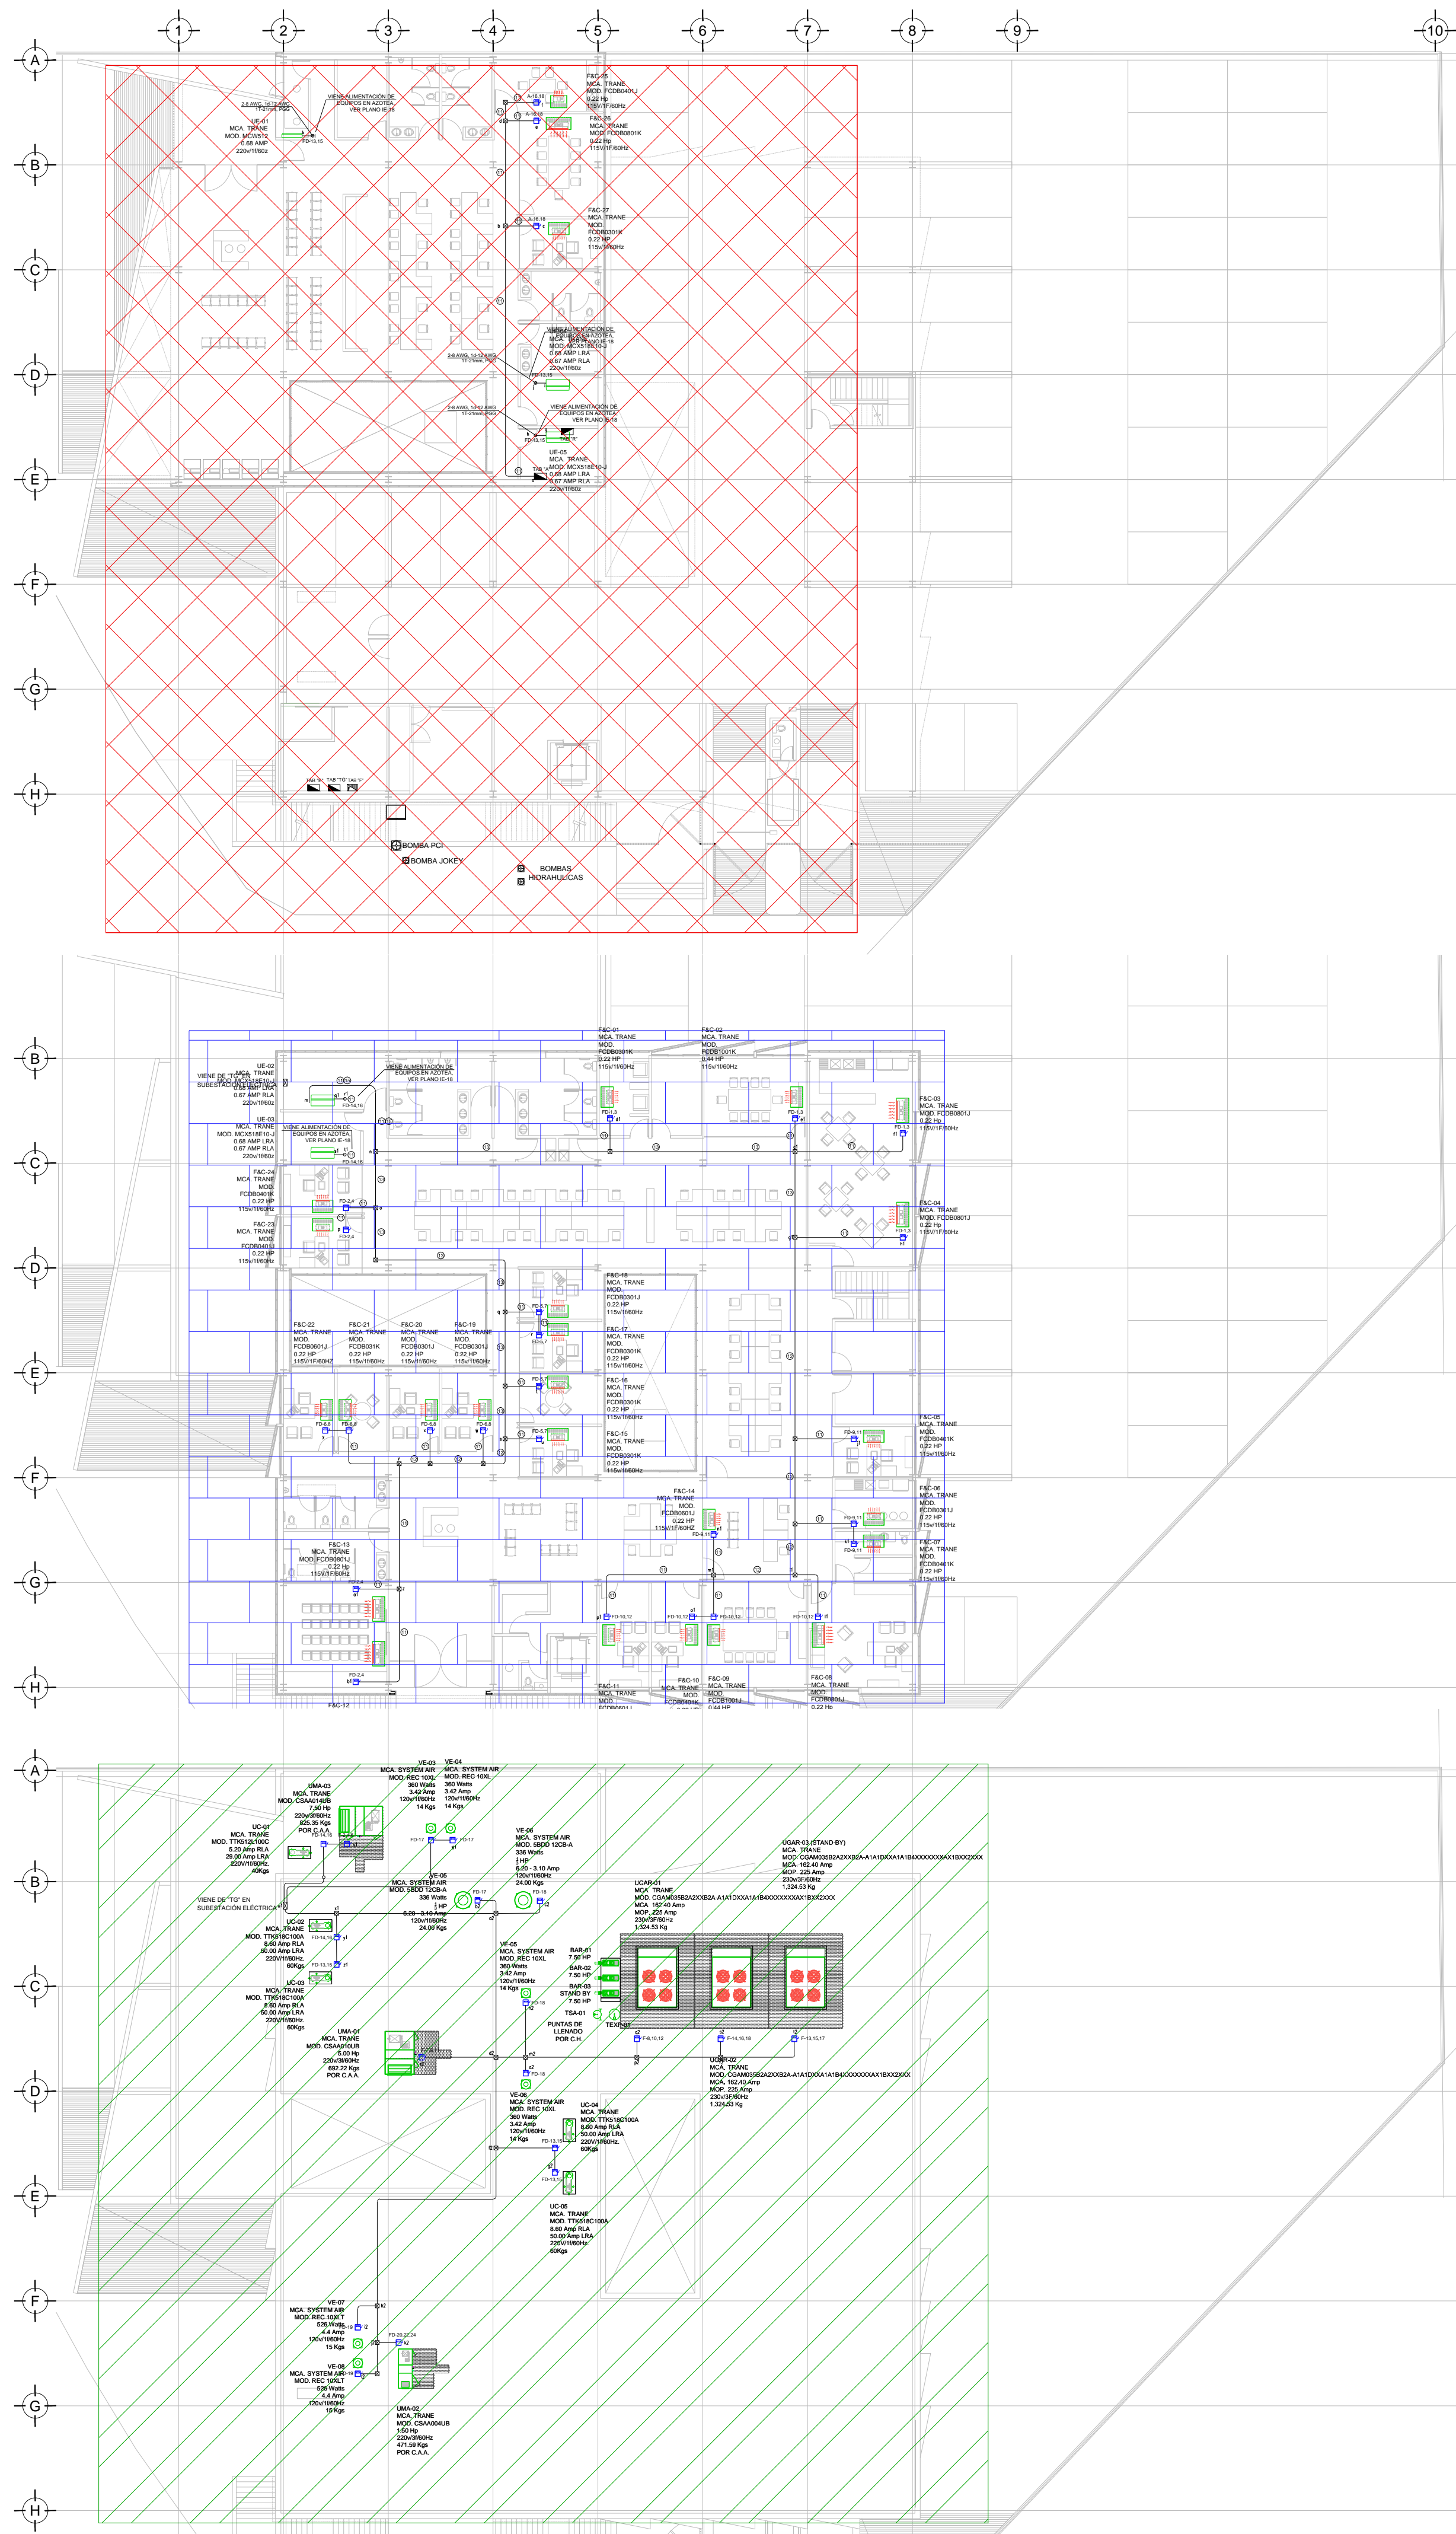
1 2 3 4 5 6 7 8 9 10

A
B
C
D
E
F
G
H

VIENE ALIMENTACIÓN DE EQUIPOS EN AZOTEA VER PLANO IE-18

2-8 AWG, 1d-12 AWG, 1T-21mm, PVC

UE-01
MCA. TRANE
MOD. MCW512
0.88 AMP
220v/1f/60z

FD-13,15

F&C-25
MCA. TRANE
MOD. FCDB0401J
0.22 Hp
115V/1F/60Hz

F&C-26
MCA. TRANE
MOD. FCDB0801K
0.22 Hp
115V/1F/60Hz

F&C-27
MCA. TRANE
MOD.
FCDB0301K
0.22 HP
115v/1f/60Hz

VIENE ALIMENTACIÓN DE EQUIPOS EN AZOTEA VER PLANO IE-18

MCA. TRANE
MOD. MCX518E10-J
0.68 AMP LRA
0.67 AMP RLA
220v/1f/60z

2-8 AWG, 1d-12 AWG, 1T-21mm, PVC

FD-13,15

VIENE ALIMENTACIÓN DE EQUIPOS EN AZOTEA VER PLANO IE-18

UE-05
MCA. TRANE
MOD. MCX518E10-J
0.68 AMP LRA
0.67 AMP RLA
220v/1f/60z

BOMBA PCI
BOMBA JOKEY
BOMBAS HIDRAHULICAS

B
C
D
E
F
G
H

F&C-01
MCA. TRANE
MOD.
FCDB0301K
0.22 HP
115v/1f/60Hz

F&C-02
MCA. TRANE
MOD.
FCDB1001K
0.44 HP
115v/1f/60Hz

UE-02
MCA. TRANE
MOD. MCX518E10-J
0.68 AMP LRA
0.67 AMP RLA
220v/1f/60z

VIENE DE "TG" EN SUBESTACIÓN ELÉCTRICA

VIENE ALIMENTACIÓN DE EQUIPOS EN AZOTEA VER PLANO IE-18

FD-14,16

UE-03
MCA. TRANE
MOD. MCX518E10-J
0.68 AMP LRA
0.67 AMP RLA
220v/1f/60z

F&C-03
MCA. TRANE
MOD. FCDB0801K
0.22 Hp
115V/1F/60Hz

F&C-24
MCA. TRANE
MOD.
FCDB0401K
0.22 HP
115v/1f/60Hz

F&C-23
MCA. TRANE
MOD.
FCDB0401J
0.22 HP
115v/1f/60Hz

F&C-04
MCA. TRANE
MOD. FCDB0801K
0.22 Hp
115V/1F/60Hz

F&C-18
MCA. TRANE
MOD.
FCDB0301J
0.22 HP
115v/1f/60Hz

F&C-22
MCA. TRANE
MOD.
FCDB0601J
0.22 HP
115V/1F/60Hz

F&C-21
MCA. TRANE
MOD.
FCDB031K
0.22 HP
115v/1f/60Hz

F&C-20
MCA. TRANE
MOD.
FCDB0301J
0.22 HP
115v/1f/60Hz

F&C-19
MCA. TRANE
MOD.
FCDB0301J
0.22 HP
115v/1f/60Hz

F&C-17
MCA. TRANE
MOD.
FCDB0301K
0.22 HP
115v/1f/60Hz

F&C-16
MCA. TRANE
MOD.
FCDB0301K
0.22 HP
115v/1f/60Hz

F&C-15
MCA. TRANE
MOD.
FCDB0301K
0.22 HP
115v/1f/60Hz

F&C-05
MCA. TRANE
MOD.
FCDB0401K
0.22 HP
115v/1f/60Hz

F&C-14
MCA. TRANE
MOD.
FCDB0601J
0.22 HP
115V/1F/60Hz

F&C-06
MCA. TRANE
MOD.
FCDB0301J
0.22 HP
115v/1f/60Hz

F&C-07
MCA. TRANE
MOD.
FCDB0401K
0.22 HP
115v/1f/60Hz

F&C-13
MCA. TRANE
MOD. FCDB0801J
0.22 Hp
115V/1F/60Hz

F&C-12

F&C-11
MCA. TRANE
MOD.
FCDB0601J

F&C-10
MCA. TRANE
MOD.
FCDB0401K

F&C-09
MCA. TRANE
MOD.
FCDB1001J
0.44 HP

F&C-08
MCA. TRANE
MOD.
FCDB0801J
0.22 Hp

A
B
C
D
E
F
G
H

UMA-03
MCA. TRANE
MOD. CSAA014UB
7.50 Hp
220v/3f/60Hz
825.35 Kgs
POR C.A.A.

VE-03
MCA. SYSTEM AIR
MOD. REC 10XL
360 Watts
3.42 Amp
120v/1f/60Hz
14 Kgs

VE-04
MCA. SYSTEM AIR
MOD. REC 10XL
360 Watts
3.42 Amp
120v/1f/60Hz
14 Kgs

UC-01
MCA. TRANE
MOD. TTK512L100C
5.20 Amp RLA
29.00 Amp LRA
220V/1f/60Hz.
40Kgs

VE-06
MCA. SYSTEM AIR
MOD. SBDD 12CB-A
336 Watts
1 HP
6.20 - 3.10 Amp
120v/1f/60Hz
24.00 Kgs

UGAR-03 (STAND-BY)
MCA. TRANE
MOD. CGAM035B2A2XB2A-A1A1DXXA1A1B4XXXXXXXAX1BXX2XXX
MCA. 162.40 Amp
MOP. 225 Amp
230v/3F/60Hz
1,324.53 Kg

VIENE DE "TG" EN SUBESTACIÓN ELÉCTRICA

VE-05
MCA. SYSTEM AIR
MOD. SBDD 12CB-A
336 Watts
1 HP
6.20 - 3.10 Amp
120v/1f/60Hz
24.00 Kgs

UGAR-01
MCA. TRANE
MOD. CGAM035B2A2XB2A-A1A1DXXA1A1B4XXXXXXXAX1BXX2XXX
MCA. 162.40 Amp
MOP. 225 Amp
230v/3F/60Hz
1,324.53 Kg

UC-02
MCA. TRANE
MOD. TTK518C100A
8.60 Amp RLA
50.00 Amp LRA
220V/1f/60Hz.
60Kgs

VE-05
MCA. SYSTEM AIR
MOD. REC 10XL
360 Watts
3.42 Amp
120v/1f/60Hz
14 Kgs

BAR-01
7.50 HP
BAR-02
7.50 HP
BAR-03
STAND BY
7.50 HP
TSA-01
PUNTAS DE LLENADO POR C.H.
TEXP-01

UC-03
MCA. TRANE
MOD. TTK518C100A
8.60 Amp RLA
50.00 Amp LRA
220V/1f/60Hz.
60Kgs

UMA-01
MCA. TRANE
MOD. CSAA010UB
5.00 Hp
220v/3f/60Hz
692.22 Kgs
POR C.A.A.

UGAR-02
MCA. TRANE
MOD. CGAM035B2A2XB2A-A1A1DXXA1A1B4XXXXXXXAX1BXX2XXX
MCA. 162.40 Amp
MOP. 225 Amp
230v/3F/60Hz
1,324.53 Kg

VE-06
MCA. SYSTEM AIR
MOD. REC 10XL
360 Watts
3.42 Amp
120v/1f/60Hz
14 Kgs

UC-04
MCA. TRANE
MOD. TTK518C100A
8.60 Amp RLA
50.00 Amp LRA
220V/1f/60Hz.
60Kgs

UC-05
MCA. TRANE
MOD. TTK518C100A
8.60 Amp RLA
50.00 Amp LRA
220V/1f/60Hz
60Kgs

VE-07
MCA. SYSTEM AIR
MOD. REC 10XLT
526 Watts
4.4 Amp
120v/1f/60Hz
15 Kgs

VE-08
MCA. SYSTEM AIR
MOD. REC 10XLT
526 Watts
4.4 Amp
120v/1f/60Hz
15 Kgs

UMA-02
MCA. TRANE
MOD. CSAA004UB
1.50 Hp
220v/3f/60Hz
471.59 Kgs
POR C.A.A.